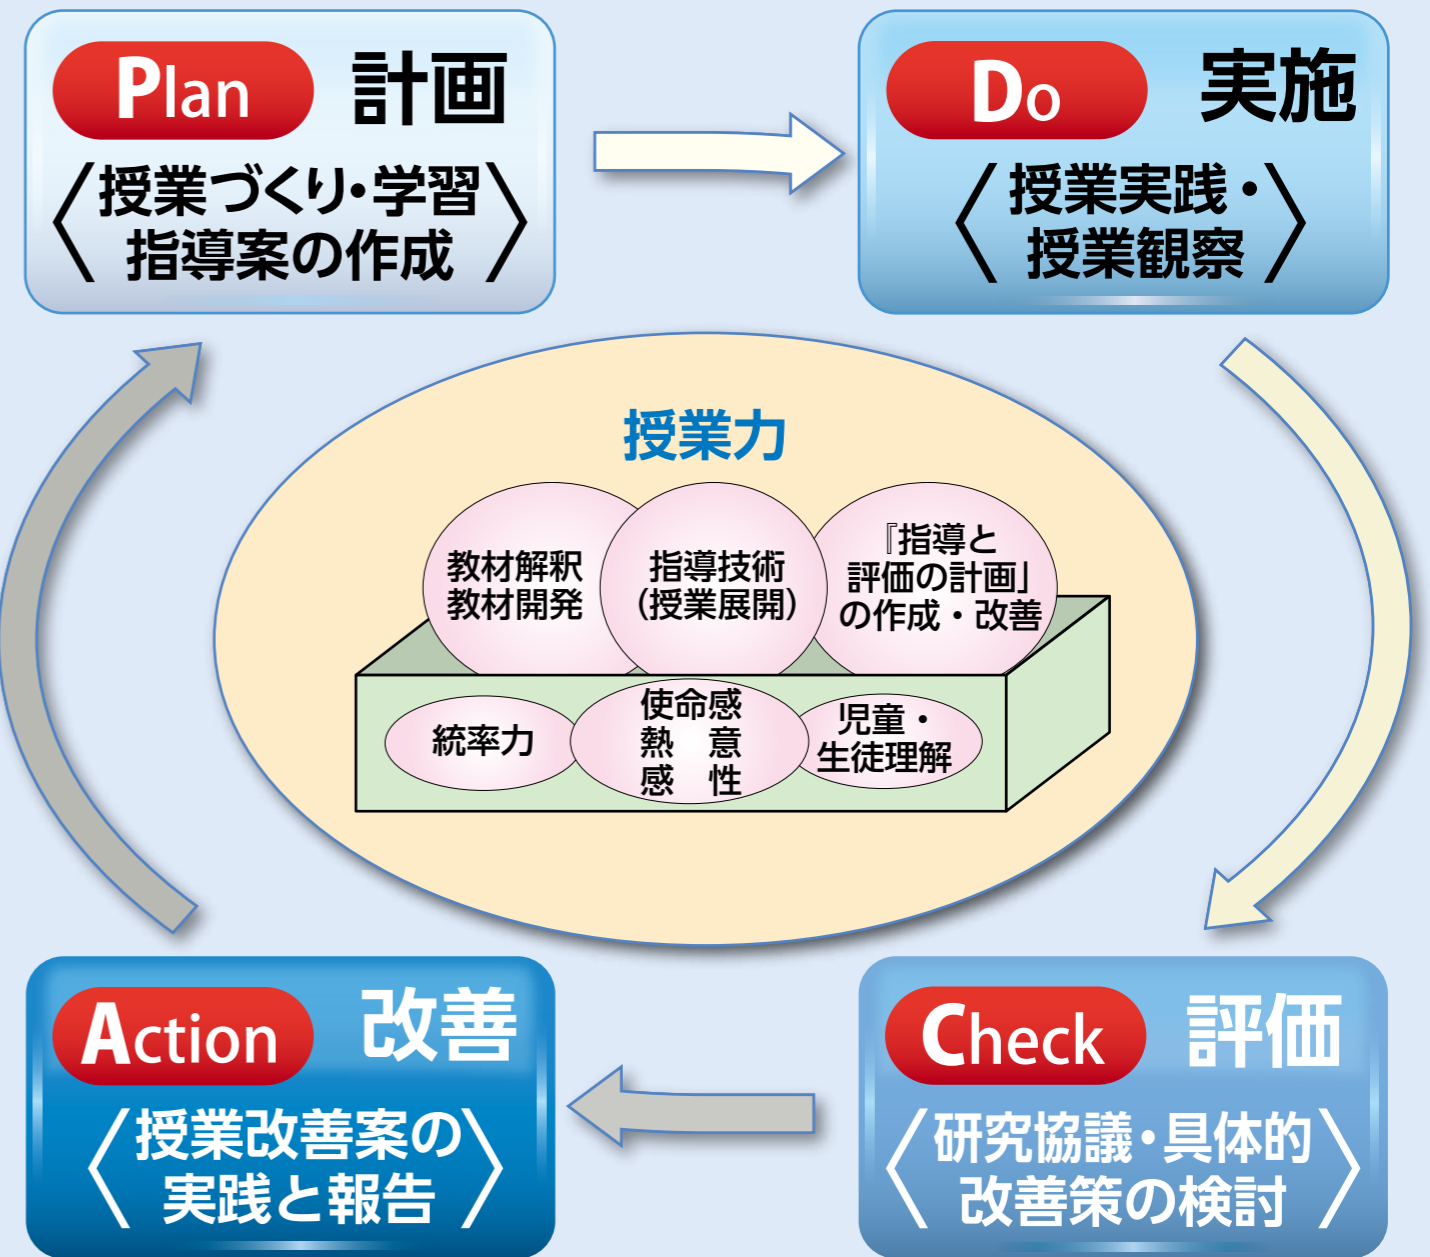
Plan 計画

〈授業づくり・学習指導案の作成〉

Do 実施

〈授業実践・授業観察〉

授業力

教材解釈
教材開発

指導技術
(授業展開)

『指導と評価の計画』の作成・改善

統率力

使命感
熱　意
感　性

児童・生徒理解

Action 改善

〈授業改善案の実践と報告〉

Check 評価

〈研究協議・具体的改善策の検討〉